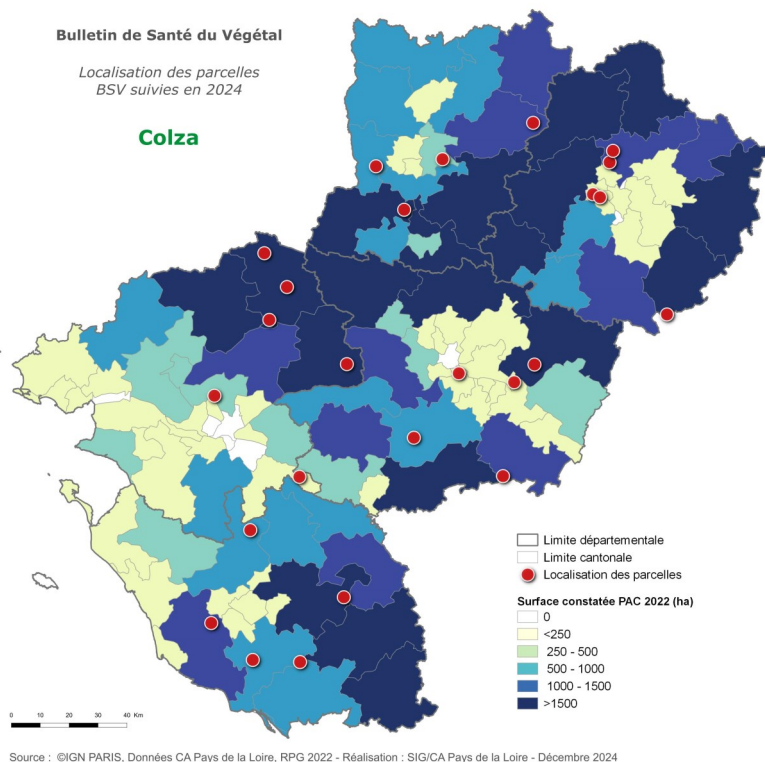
Bulletin de Santé du Végétal

Localisation des parcelles
BSV suivies en 2024

Colza

Limite départementale
Limite cantonale
Localisation des parcelles

Surface constatée PAC 2022 (ha)
0
<250
250 - 500
500 - 1000
1000 - 1500
>1500

0 10 20 30 40 Km

Source : ©IGN PARIS, Données CA Pays de la Loire, RPG 2022 - Réalisation : SIG/CA Pays de la Loire - Décembre 2024